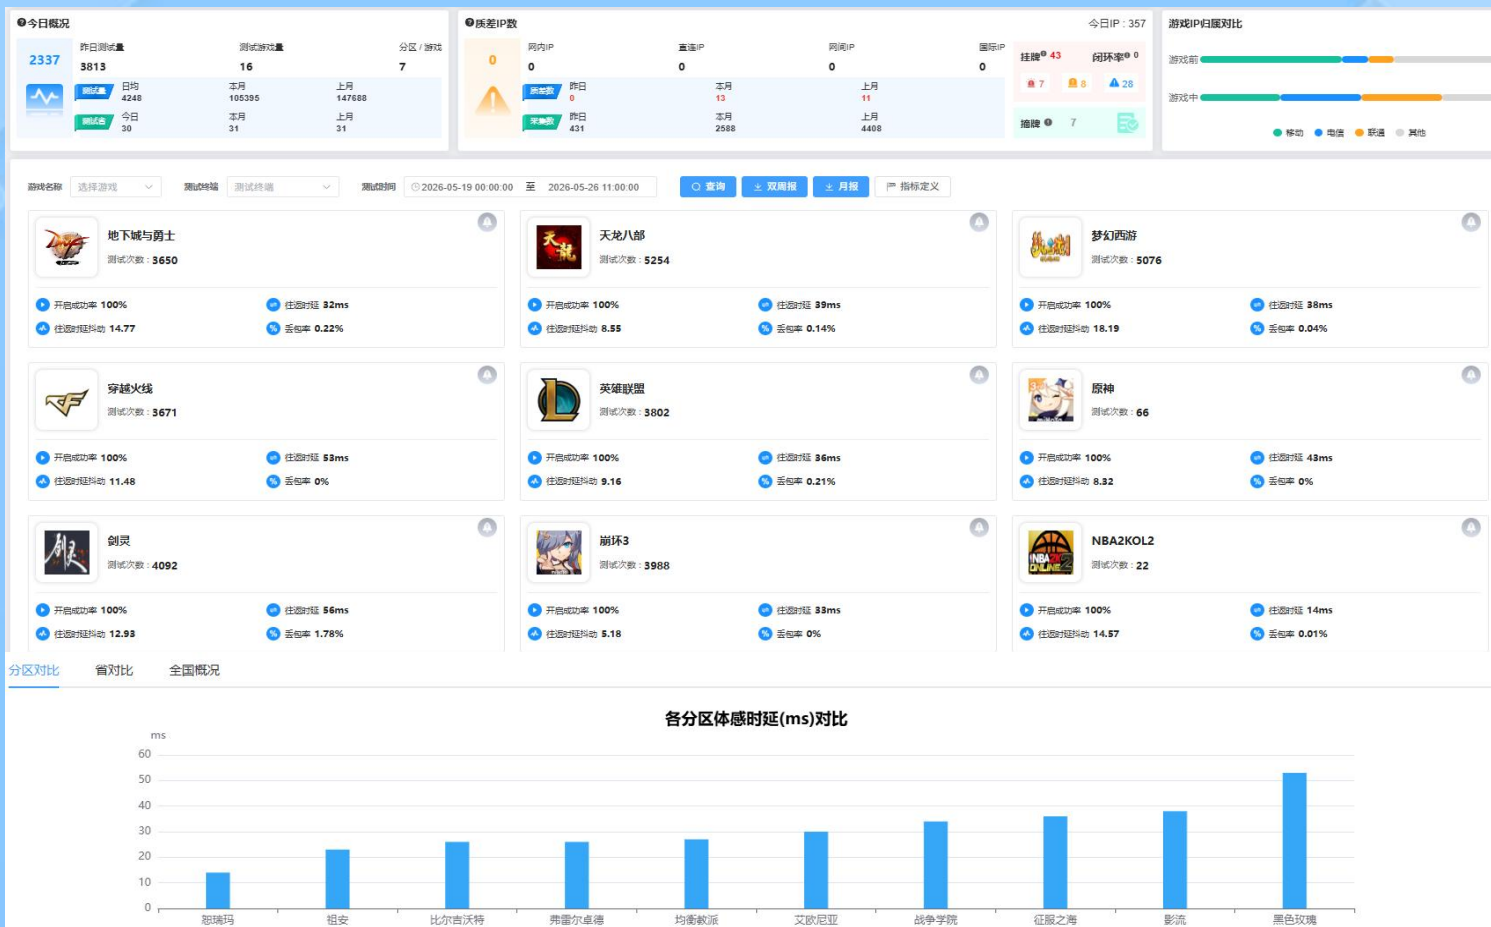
今日概况

2337

昨日测试量 3813
测试游戏量 16
分区 / 游戏 7

测试量 日均 4248 本月 105395 上月 147688
测试点 今日 30 本月 31 上月 31

质差IP数

今日IP：357

0

网内IP 0
直连IP 0
网间IP 0
国际IP 0

质差数 昨日 0 本月 13 上月 11
采集数 昨日 431 本月 2588 上月 4408

挂牌 43
闭环率 0
7
8
28
摘牌 7

游戏IP归属对比

游戏前
游戏中

移动 电信 联通 其他

游戏名称 选择游戏
测试终端 测试终端
测试时间 2026-05-19 00:00:00 至 2026-05-26 11:00:00
查询
双周报
月报
指标定义

地下城与勇士
测试次数：3650
开启成功率 100%
往返时延 32ms
往返时延抖动 14.77
丢包率 0.22%

天龙八部
测试次数：5254
开启成功率 100%
往返时延 39ms
往返时延抖动 8.55
丢包率 0.14%

梦幻西游
测试次数：5076
开启成功率 100%
往返时延 38ms
往返时延抖动 18.19
丢包率 0.04%

穿越火线
测试次数：3671
开启成功率 100%
往返时延 53ms
往返时延抖动 11.48
丢包率 0%

英雄联盟
测试次数：3802
开启成功率 100%
往返时延 36ms
往返时延抖动 9.16
丢包率 0.21%

原神
测试次数：66
开启成功率 100%
往返时延 43ms
往返时延抖动 8.32
丢包率 0%

剑灵
测试次数：4092
开启成功率 100%
往返时延 56ms
往返时延抖动 12.93
丢包率 1.78%

崩坏3
测试次数：3988
开启成功率 100%
往返时延 33ms
往返时延抖动 5.18
丢包率 0%

NBA2KOL2
测试次数：22
开启成功率 100%
往返时延 14ms
往返时延抖动 14.57
丢包率 0.01%

分区对比 省对比 全国概况

各分区体感时延(ms)对比

ms
60
50
40
30
20
10
0
怒瑞玛 祖安 比尔吉沃特 弗雷尔卓德 均衡教派 艾欧尼亚 战争学院 征服之海 影流 黑色玫瑰